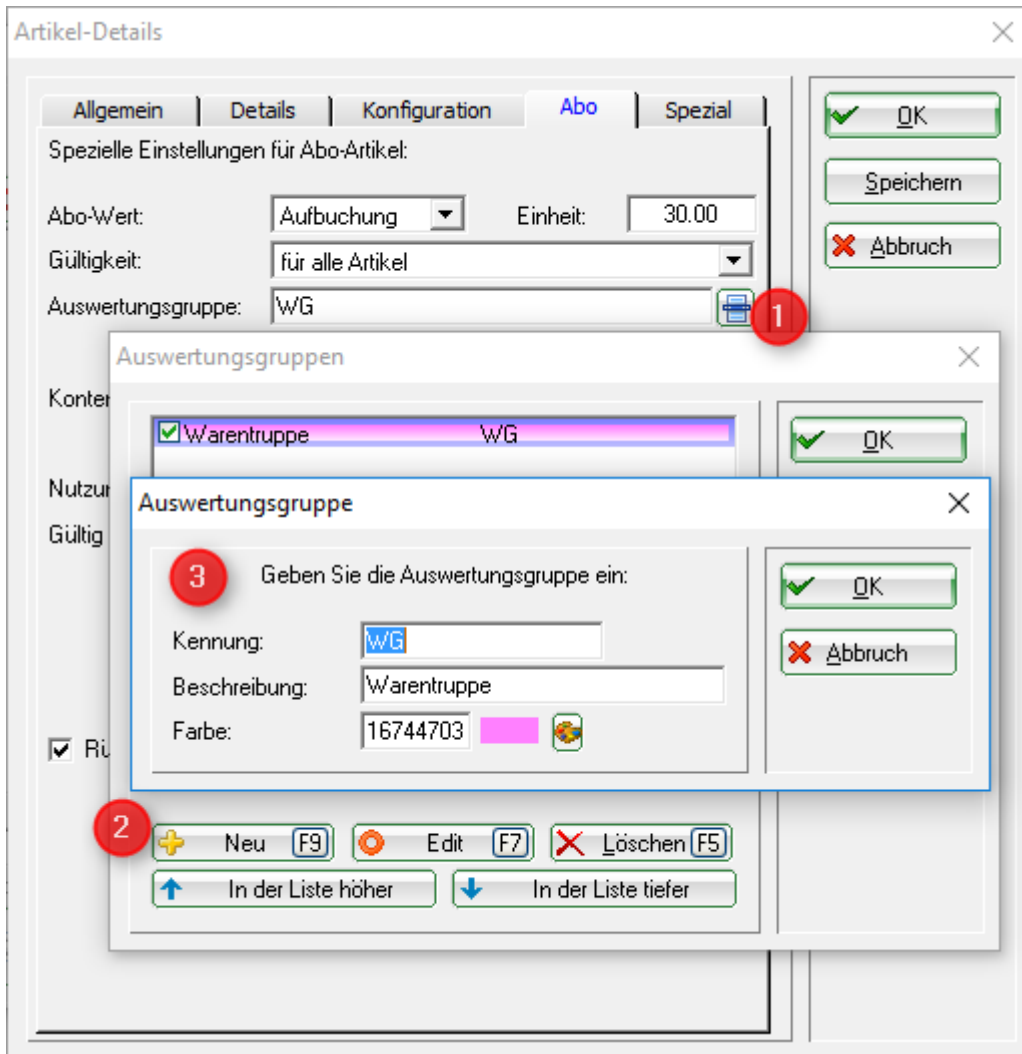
Artikel-Details

Allgemein | Details | Konfiguration | Abo | Spezial

Spezielle Einstellungen für Abo-Artikel:

Abo-Wert: Aufbuchung Einheit: 30.00
Gültigkeit: für alle Artikel
Auswertungsgruppe: WG

1

OK
Speichern
Abbruch

Auswertungsgruppen

Konten
Nutzun
Gültig

Warentruppe WG

OK

Auswertungsgruppe

3 Geben Sie die Auswertungsgruppe ein:

Kennung: WG
Beschreibung: Warentruppe
Farbe: 16744703

OK
Abbruch

Rü

2

Neu F9
Edit F7
Löschen F5
In der Liste höher
In der Liste tiefer